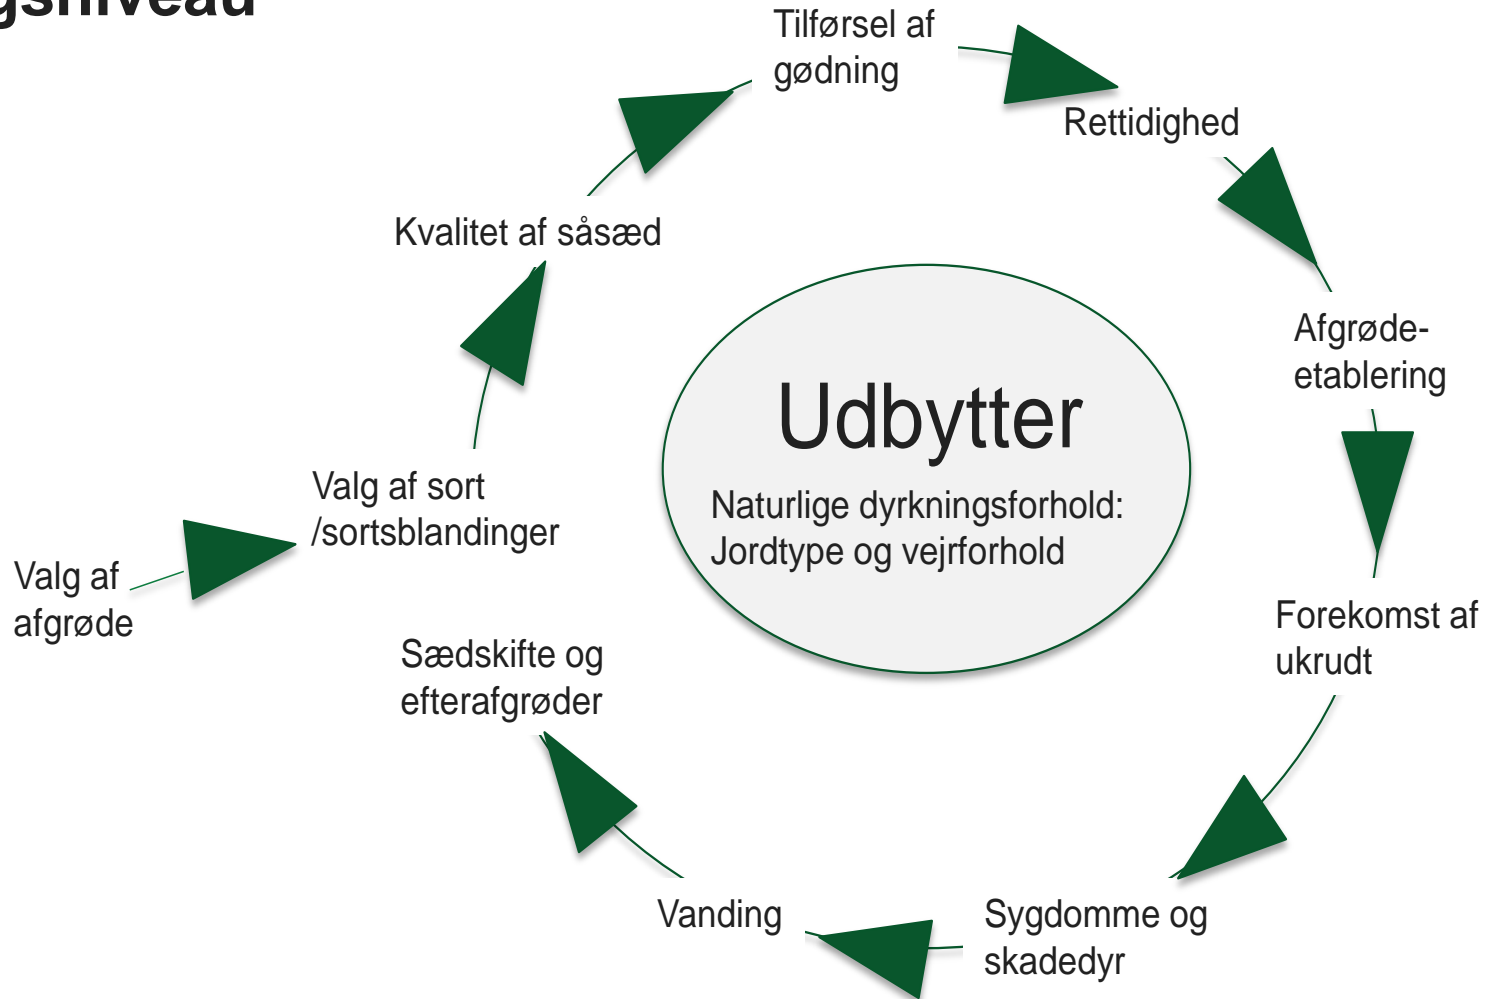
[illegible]gsniveau

Tilførsel af gødning

Rettidighed

Afgrøde-etablering

Forekomst af ukrudt

Sygdomme og skadedyr

Vanding

Sædskifte og efterafgrøder

Valg af afgrøde

Valg af sort /sortsblandinger

Kvalitet af såsæd

Udbytter

Naturlige dyrkningsforhold: Jordtype og vejrforhold